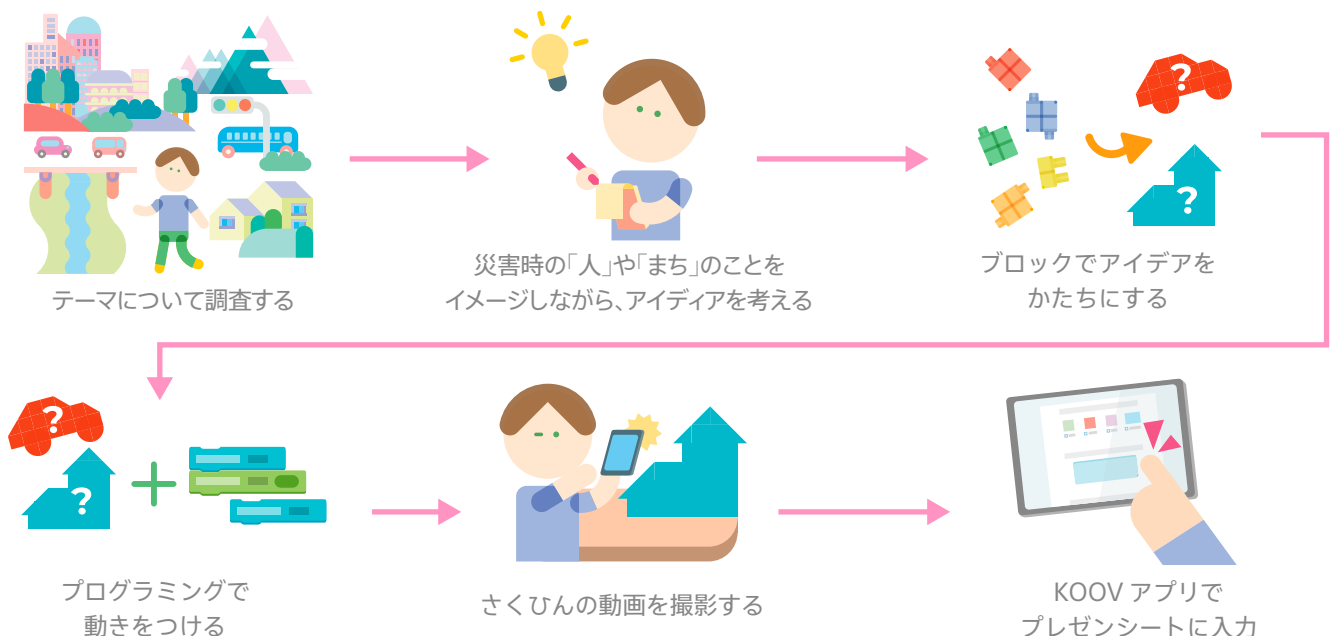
テーマについて調査する

災害時の「人」や「まち」のことを
イメージしながら、アイディアを考える

ブロックでアイデアを
かたちにする

プログラミングで
動きをつける

さくひんの動画を撮影する

KOOV アプリで
プレゼンシートに入力